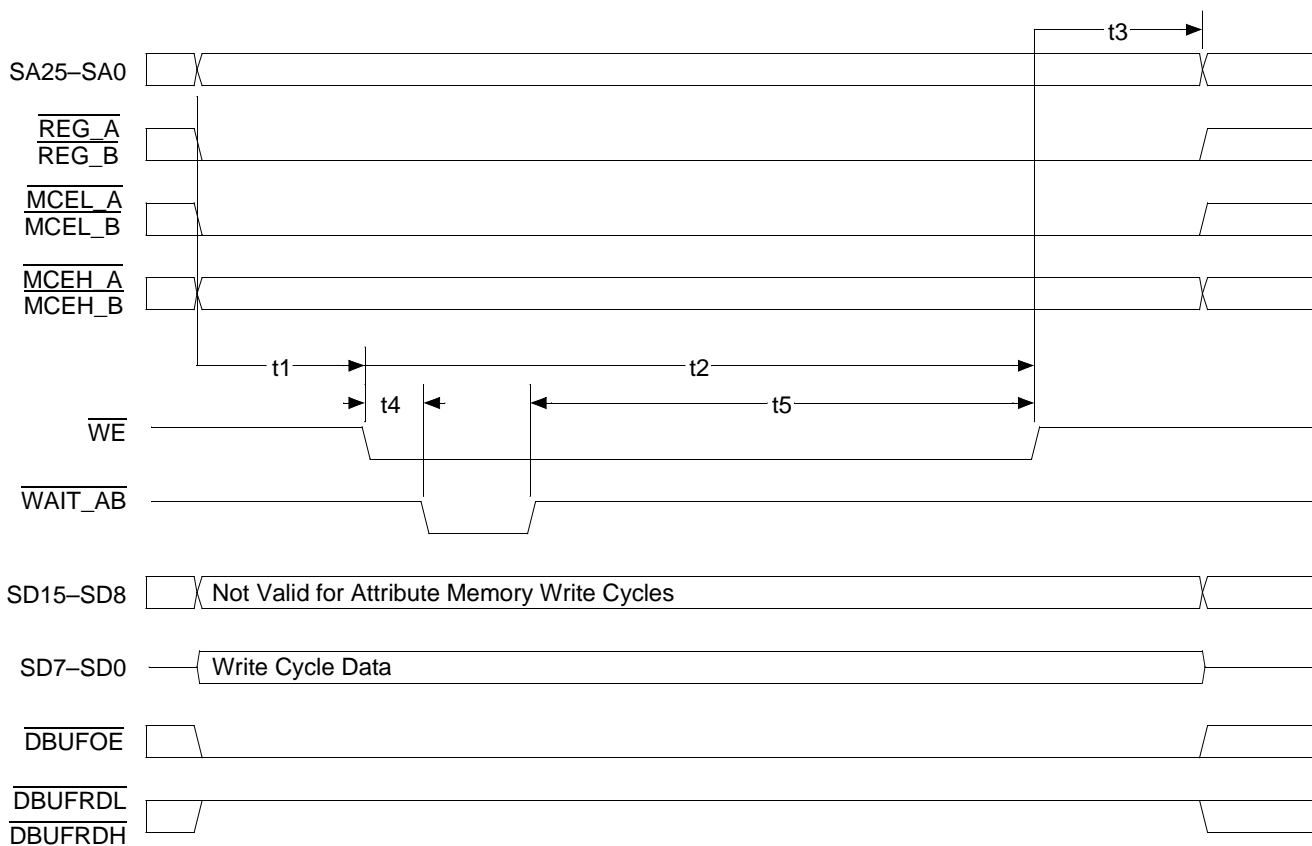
t3

SA25–SA0

$\overline{REG\_A}$
$\overline{REG\_B}$

$\overline{MCEL\_A}$
$\overline{MCEL\_B}$

$\overline{MCEH\_A}$
$\overline{MCEH\_B}$

t1

t2

t4

t5

$\overline{WE}$

$\overline{WAIT\_AB}$

SD15–SD8

Not Valid for Attribute Memory Write Cycles

SD7–SD0

Write Cycle Data

$\overline{DBUFOE}$

$\overline{DBUFRDL}$
$\overline{DBUFRDH}$